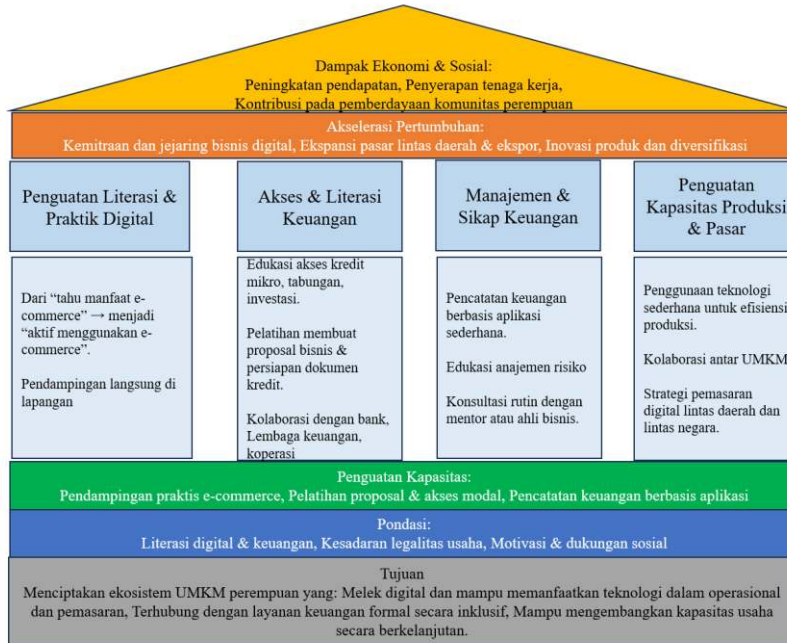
Dampak Ekonomi & Sosial:
Peningkatan pendapatan, Penyerapan tenaga kerja,
Kontribusi pada pemberdayaan komunitas perempuan

Akselerasi Pertumbuhan:
Kemitraan dan jejaring bisnis digital, Ekspansi pasar lintas daerah & ekspor, Inovasi produk dan diversifikasi

Penguatan Literasi & Praktik Digital

Dari "tahu manfaat e-commerce" → menjadi "aktif menggunakan e-commerce".

Pendampingan langsung di lapangan

Akses & Literasi Keuangan

Edukasi akses kredit mikro, tabungan, investasi.

Pelatihan membuat proposal bisnis & persiapan dokumen kredit.

Kolaborasi dengan bank, Lembaga keuangan, koperasi

Manajemen & Sikap Keuangan

Pencatatan keuangan berbasis aplikasi sederhana.

Edukasi anajemen risiko

Konsultasi rutin dengan mentor atau ahli bisnis.

Penguatan Kapasitas Produksi & Pasar

Penggunaan teknologi sederhana untuk efisiensi produksi.

Kolaborasi antar UMKM

Strategi pemasaran digital lintas daerah dan lintas negara.

Penguatan Kapasitas:
Pendampingan praktis e-commerce, Pelatihan proposal & akses modal, Pencatatan keuangan berbasis aplikasi

Pondasi:
Literasi digital & keuangan, Kesadaran legalitas usaha, Motivasi & dukungan sosial

Tujuan
Menciptakan ekosistem UMKM perempuan yang: Melek digital dan mampu memanfaatkan teknologi dalam operasional dan pemasaran, Terhubung dengan layanan keuangan formal secara inklusif, Mampu mengembangkan kapasitas usaha secara berkelanjutan.